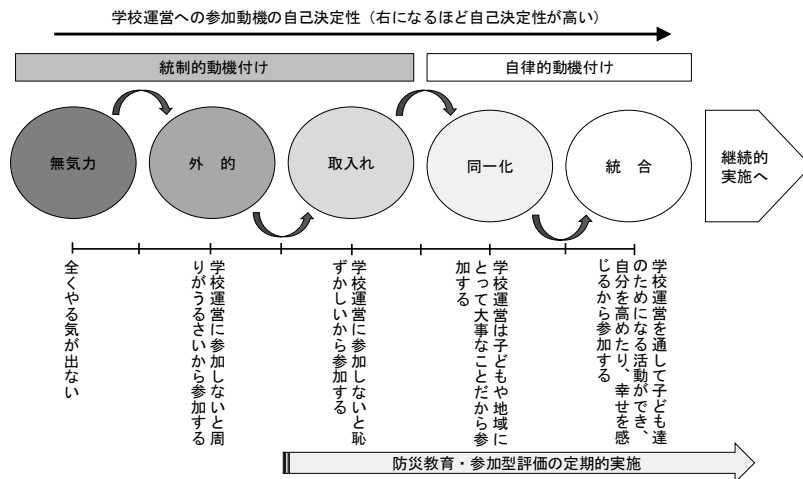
学校運営への参加動機の自己決定性（右になるほど自己決定性が高い）

統制的動機付け

自律的動機付け

無気力

外　的

取入れ

同一化

統　合

継続的実施へ

全くやる気が出ない

学校運営に参加しないと周りがうるさいから参加する

学校運営に参加しないと恥ずかしいから参加する

学校運営は子どもや地域にとって大事なことだから参加する

学校運営を通して子ども達のためになる活動ができ、自分を高めたり、幸せを感じるから参加する

防災教育・参加型評価の定期的実施